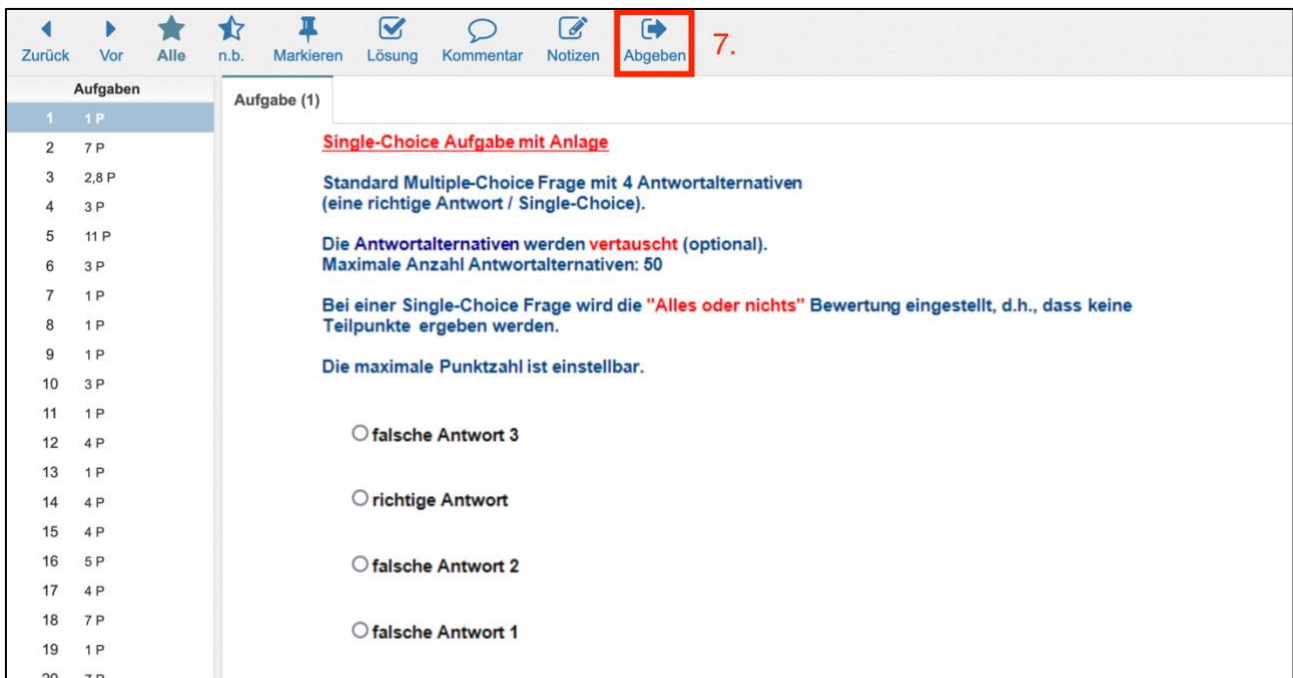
Zurück Vor Alle n.b. Markieren Lösung Kommentar Notizen Abgeben 7.

Aufgaben

| | |
|---|---|
| 1 | 1 P |
| 2 | 7 P |
| 3 | 2,8 P |
| 4 | 3 P |
| 5 | 11 P |
| 6 | 3 P |
| 7 | 1 P |
| 8 | 1 P |
| 9 | 1 P |
| 10 | 3 P |
| 11 | 1 P |
| 12 | 4 P |
| 13 | 1 P |
| 14 | 4 P |
| 15 | 4 P |
| 16 | 5 P |
| 17 | 4 P |
| 18 | 7 P |
| 19 | 1 P |
| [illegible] | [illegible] |

Aufgabe (1)

Single-Choice Aufgabe mit Anlage

Standard Multiple-Choice Frage mit 4 Antwortalternativen (eine richtige Antwort / Single-Choice).

Die Antwortalternativen werden vertauscht (optional).
Maximale Anzahl Antwortalternativen: 50

Bei einer Single-Choice Frage wird die "Alles oder nichts" Bewertung eingestellt, d.h., dass keine Teilpunkte ergeben werden.

Die maximale Punktzahl ist einstellbar.

falsche Antwort 3

richtige Antwort

falsche Antwort 2

falsche Antwort 1